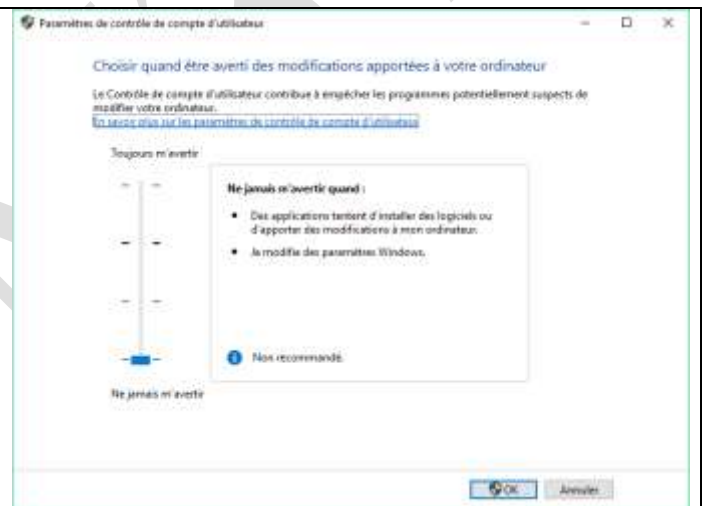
Paramètres de contrôle de compte d'utilisateur

Choisir quand être averti des modifications apportées à votre ordinateur

Le Contrôle de compte d'utilisateur contribue à empêcher les programmes potentiellement suspects de modifier votre ordinateur.
En savoir plus sur les paramètres de contrôle de compte d'utilisateur

Toujours m'avertir

Ne jamais m'avertir quand :

• Des applications tentent d'installer des logiciels ou d'apporter des modifications à mon ordinateur.

• Je modifie des paramètres Windows.

Non recommandé.

Ne jamais m'avertir

OK

Annuler